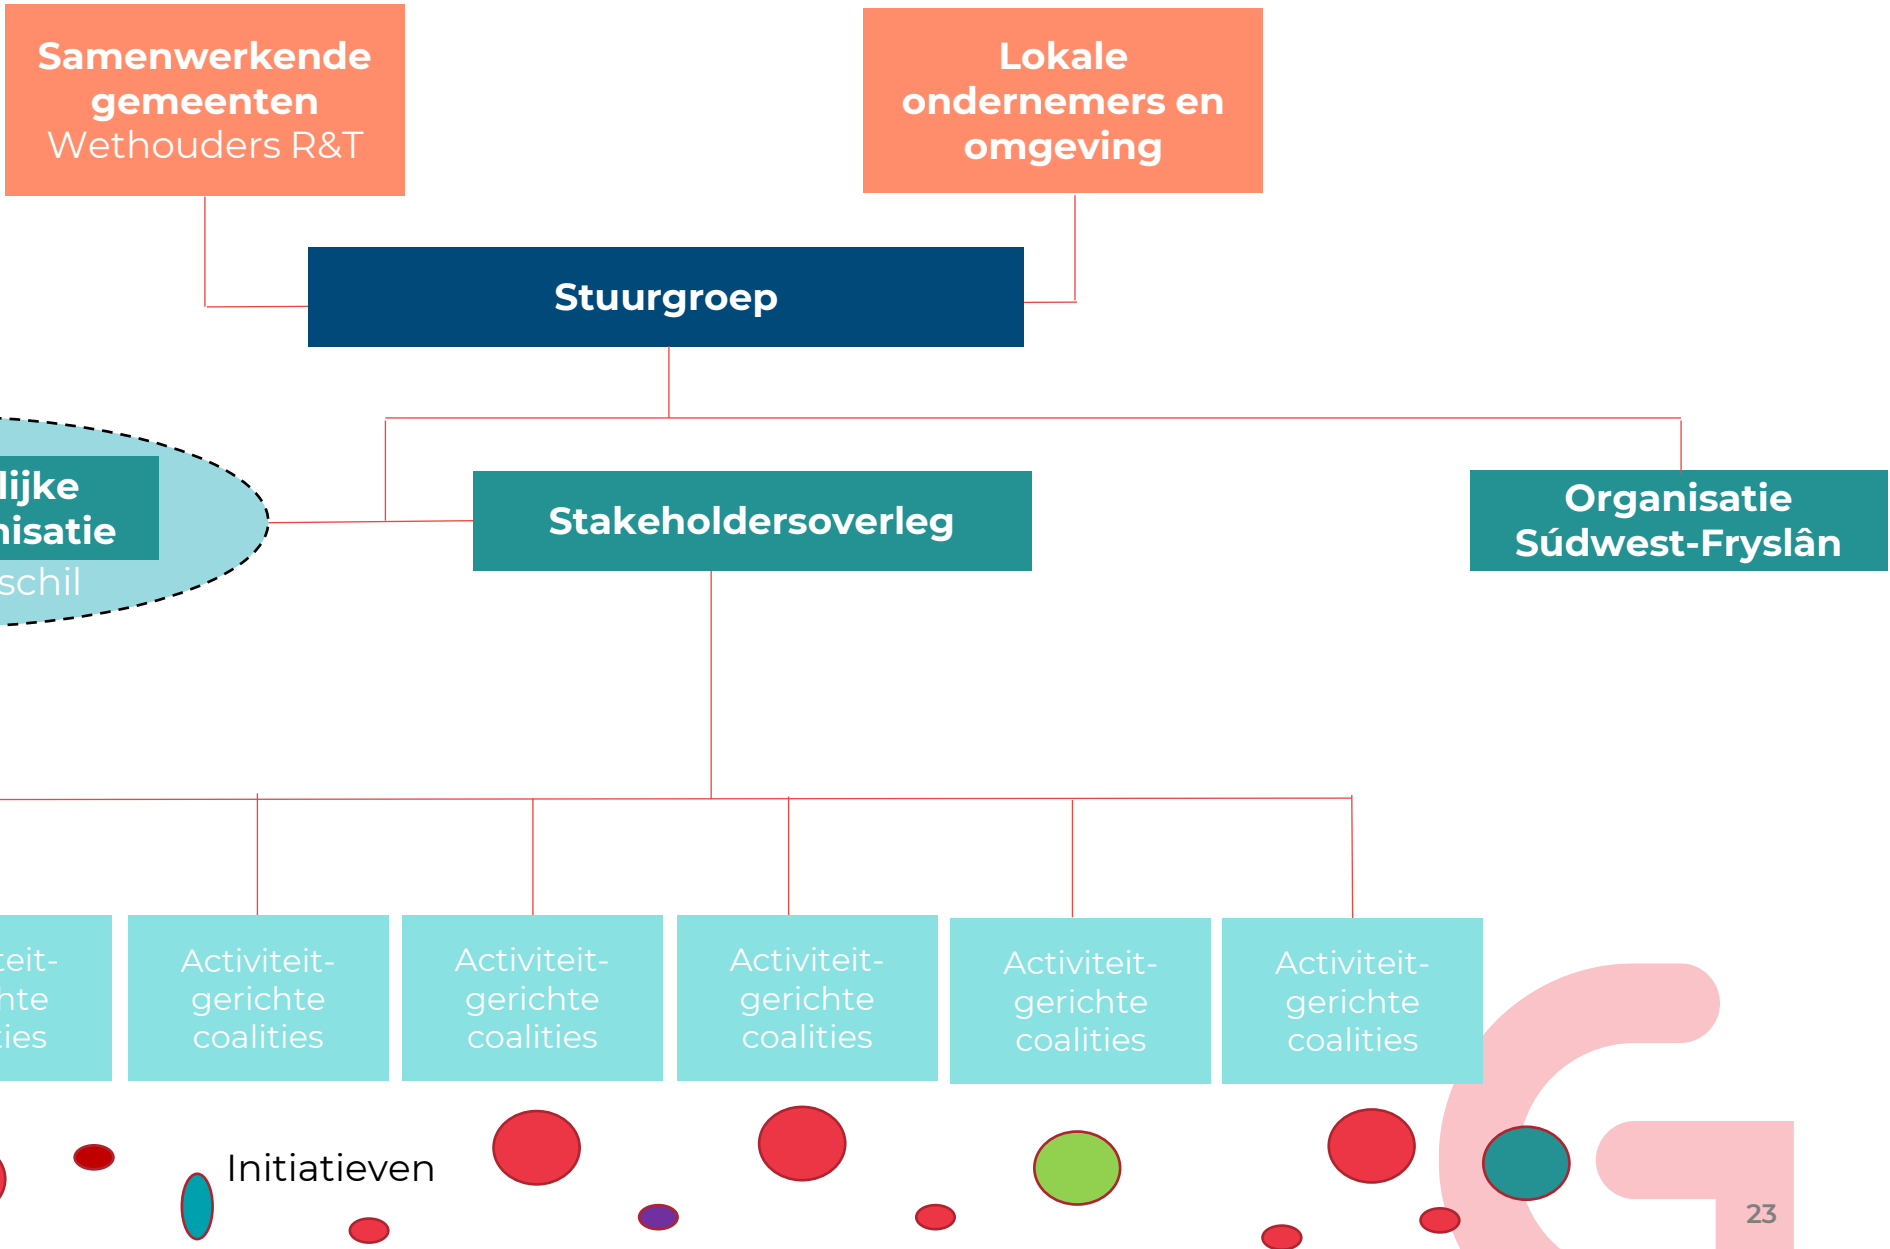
Samenwerkende gemeenten
Wethouders R&T

Lokale ondernemers en omgeving

Stuurgroep

lijke
nisatie
schil

Stakeholdersoverleg

Organisatie Súdwest-Fryslân

teit-
nte
ties

Activiteit-gerichte coalities

Activiteit-gerichte coalities

Activiteit-gerichte coalities

Activiteit-gerichte coalities

Activiteit-gerichte coalities

Initiatieven

23